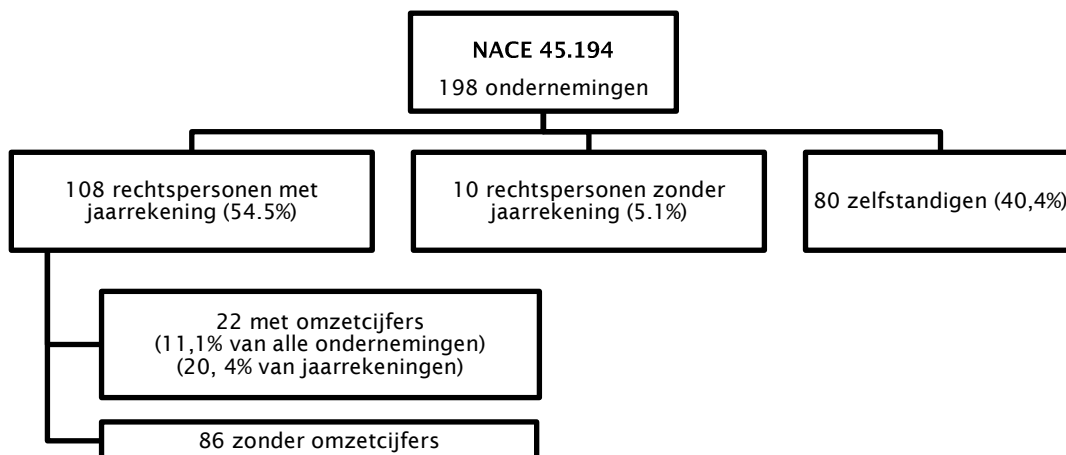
NACE 45.194
198 ondernemingen

108 rechtspersonen met jaarrekening (54.5%)

10 rechtspersonen zonder jaarrekening (5.1%)

80 zelfstandigen (40,4%)

22 met omzetcijfers
(11,1% van alle ondernemingen)
(20, 4% van jaarrekeningen)

86 zonder omzetcijfers